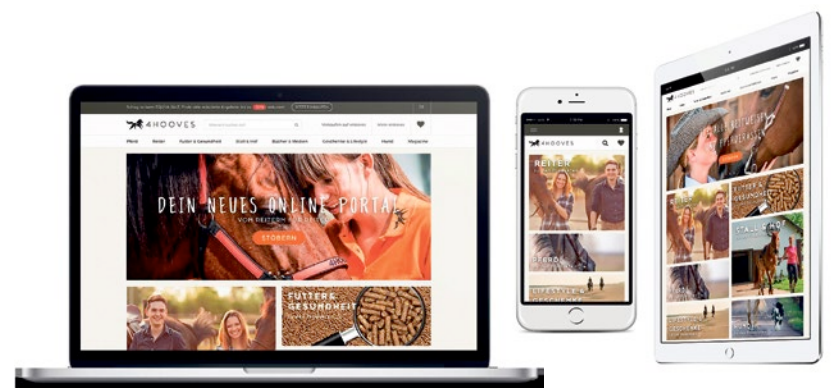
4HOOVES

Pferd Reiter Futter & Gesundheit Stall & Hof Bücher & Medien Geschenke & Lifestyle Hund Magazine

DEIN NEUES ONLINE-PORTAL

VON REITERN FÜR REITER

STÖBERN

FUTTER & GESUNDHEIT

4HOOVES

REITER

PFERD

4HOOVES

FUTTER & GESUNDHEIT

STALL & HOF

PFERD